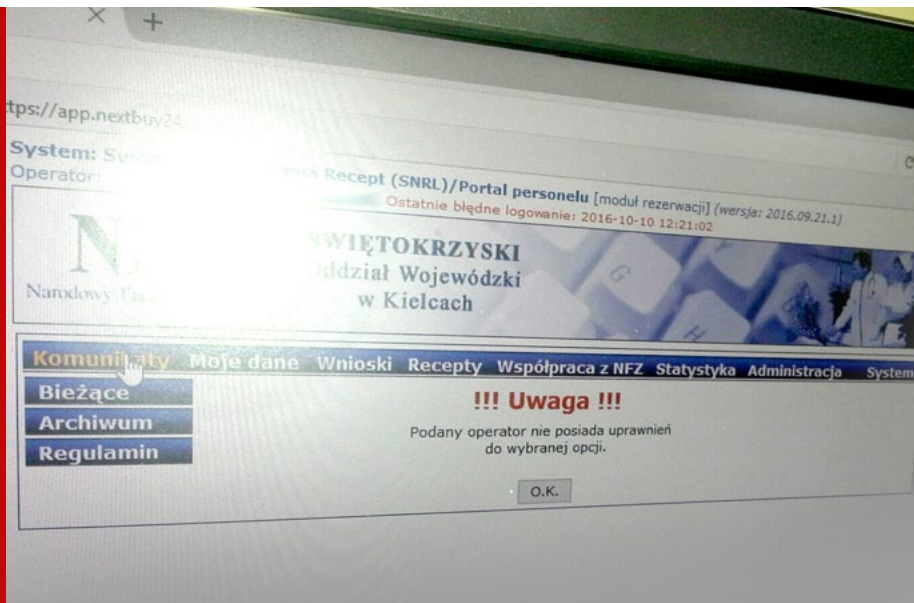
×   +

tps://app.nextbuy24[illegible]

System: Sys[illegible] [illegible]ura Recept (SNRL)/Portal personelu [moduł rezerwacji] (wersja: 2016.09.21.1)
Operator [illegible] Ostatnie błędne logowanie: 2016-10-10 12:21:02

N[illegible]
Narodowy Fu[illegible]
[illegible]ŚWIĘTOKRZYSKI
Oddział Wojewódzki
w Kielcach

Komuni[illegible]aty   Moje dane   Wnioski   Recepty   Współpraca z NFZ   Statystyka   Administracja   System

Bieżące
Archiwum
Regulamin

!!! Uwaga !!!
Podany operator nie posiada uprawnień do wybranej opcji.

O.K.